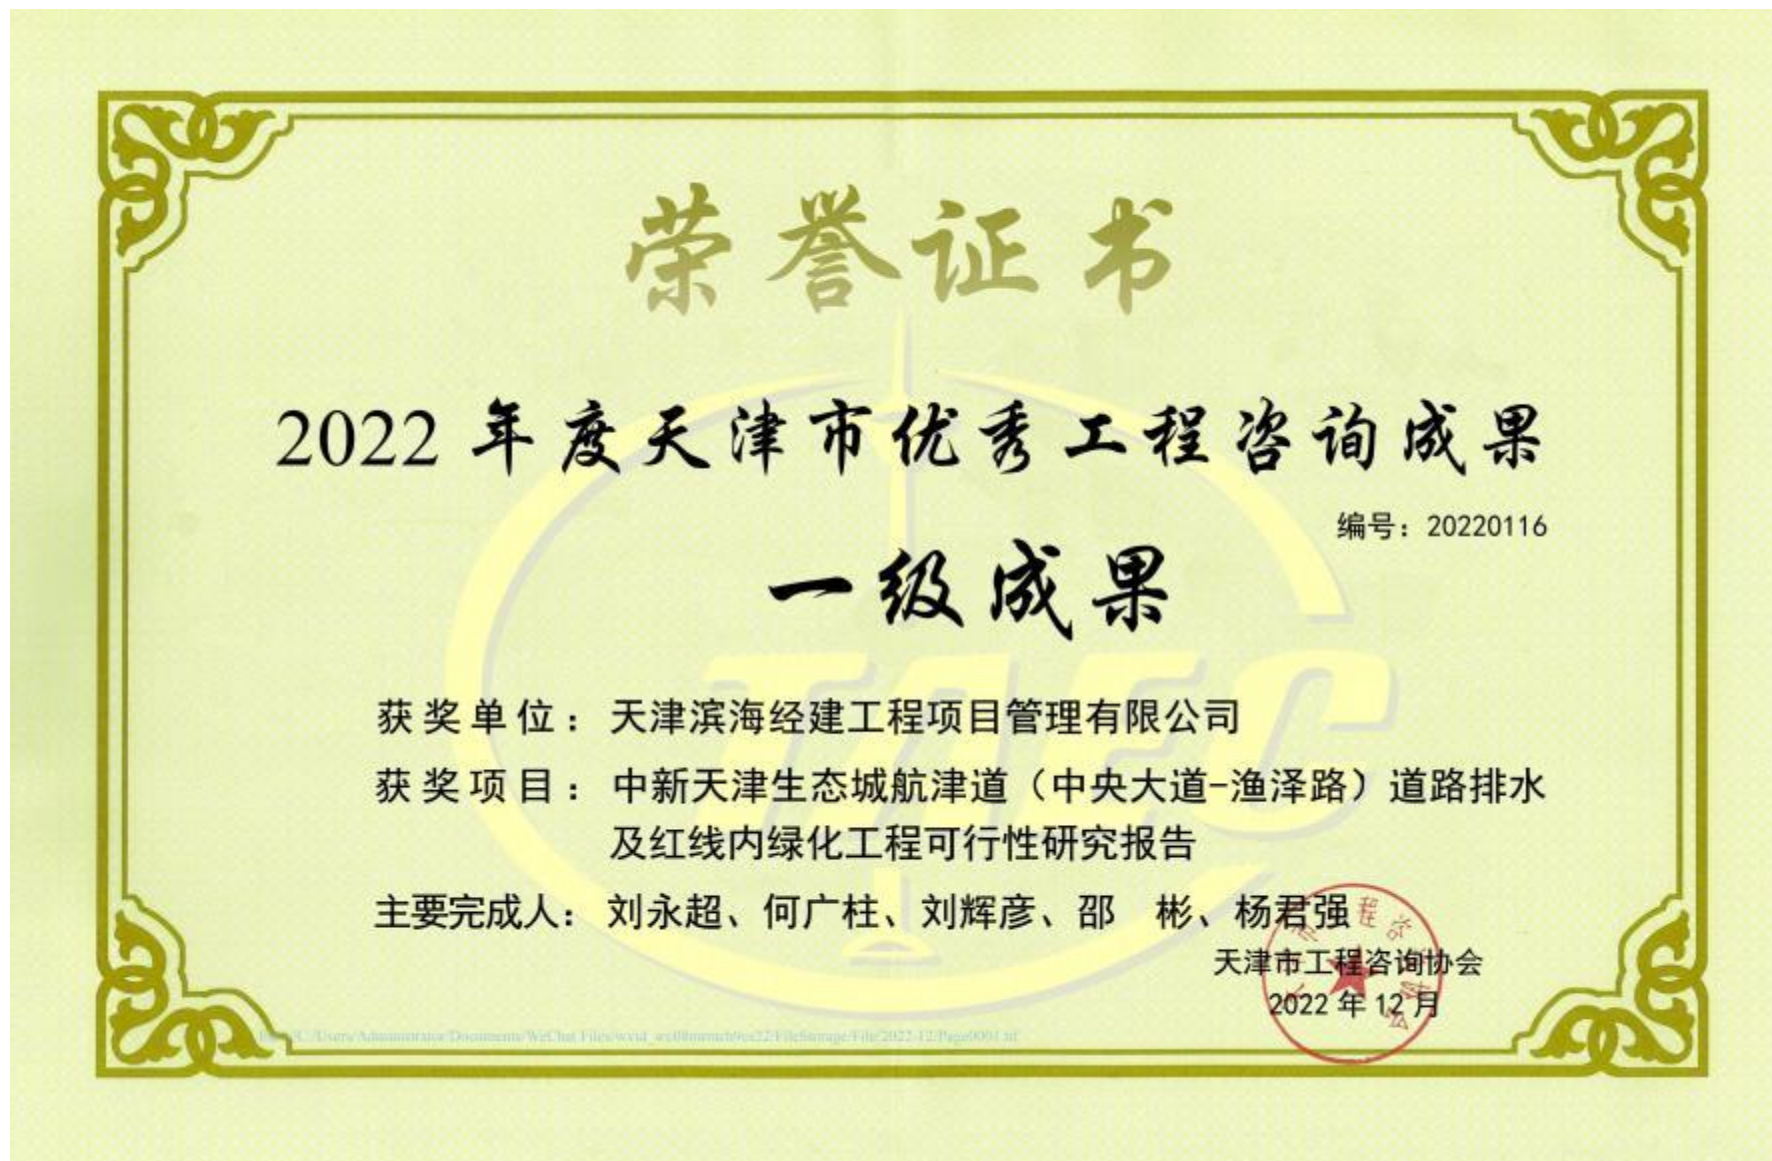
荣誉证书

2022 年度天津市优秀工程咨询成果

编号：20220116

一级成果

获奖单位：天津滨海经建工程项目管理有限公司

获奖项目：中新天津生态城航津道（中央大道-渔泽路）道路排水及红线内绿化工程可行性研究报告

主要完成人：刘永超、何广柱、刘辉彦、邵 彬、杨君强

天津市工程咨询协会
2022 年 12 月

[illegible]C:/Users/Administrator/Documents/WeChat Files/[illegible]/FileStorage/File/2022-12/Page0001.tif